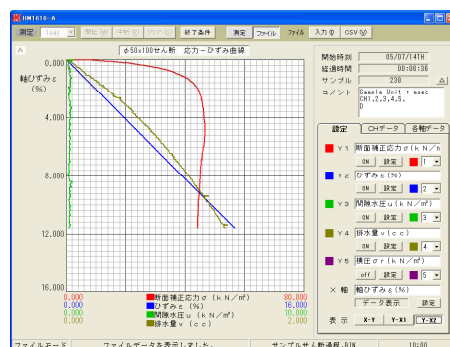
DM1618-A

測定 1sec 開始 中断 クリア 終了条件 測定 ファイル ファイル 入力 CSV

A

φ50x100せん断 応力ーひずみ曲線

軸ひずみε (%)

0.000

4.000

8.000

12.000

16.000

0.000 断面補正応力σ (kN/m²) 80.000
0.000 ひずみε (%) 16.000
0.000 間隙水圧u (kN/m²) 10.000
0.000 排水量v (cc) 2.000

開始時刻 05/07/14TH
経過時間 00:06:36
サンプル 238
コメント Sample Unit : msec CH1,2,3,4,5. D

設定 CHデータ 各軸データ

Y1 断面補正応力σ (kN/m
ON 設定 1
Y2 ひずみε (%)
ON 設定 2
Y3 間隙水圧u (kN/m²)
ON 設定 3
Y4 排水量v (cc)
ON 設定 4
Y5 積圧σr (kN/m²)
off 設定 5

X軸 軸ひずみε(%)
データ表示 設定

表示 X-Y Y-X1 Y-X2

ファイルモード ファイルデータを表示しました。 サンプルせん断通解.RIN 10:00